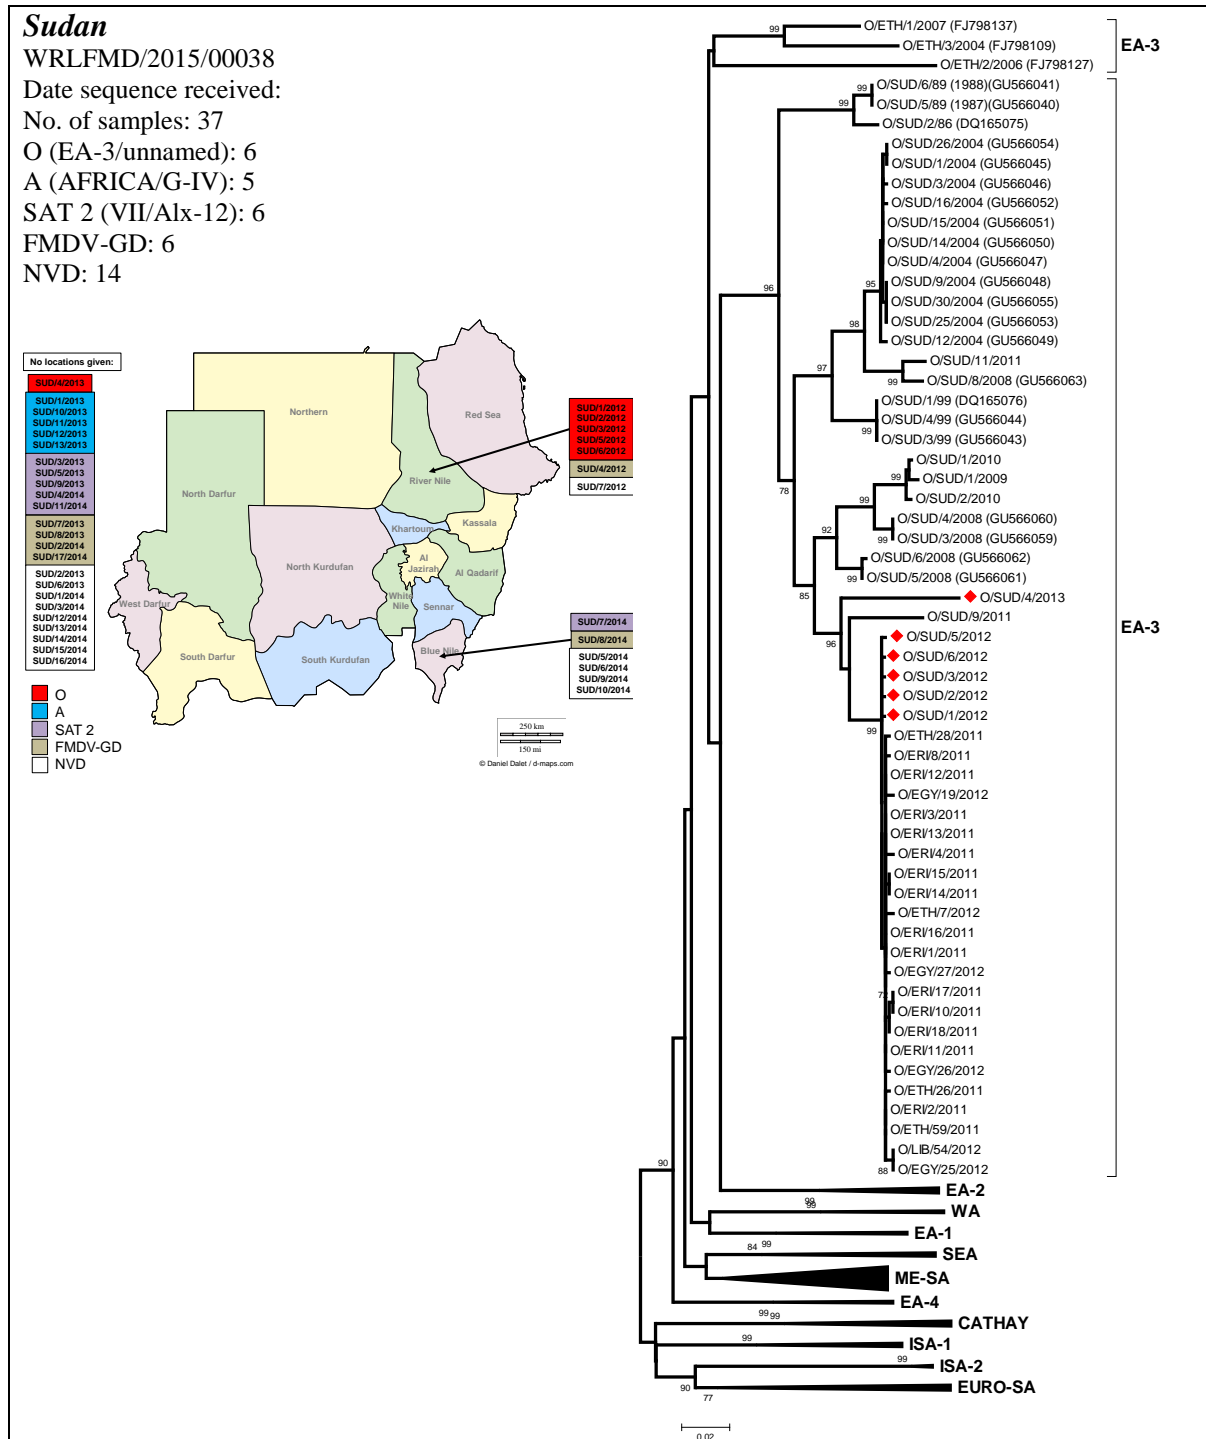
Sudan
WRLFMD/2015/00038
Date sequence received:
No. of samples: 37
O (EA-3/unnamed): 6
A (AFRICA/G-IV): 5
SAT 2 (VII/Alx-12): 6
FMDV-GD: 6
NVD: 14

No locations given:
SUD/4/2013
SUD/1/2013
SUD/10/2013
SUD/11/2013
SUD/12/2013
SUD/13/2013
SUD/3/2013
SUD/5/2013
SUD/9/2013
SUD/4/2014
SUD/11/2014
SUD/7/2013
SUD/8/2013
SUD/2/2014
SUD/17/2014
SUD/2/2013
SUD/6/2013
SUD/1/2014
SUD/3/2014
SUD/12/2014
SUD/13/2014
SUD/14/2014
SUD/15/2014
SUD/16/2014

O
A
SAT 2
FMDV-GD
NVD

Northern
Red Sea
North Darfur
River Nile
Khartoum
Kassala
North Kurdufan
Al Jazirah
Al Qadarif
West Darfur
White Nile
Sennar
South Darfur
South Kurdufan
Blue Nile

SUD/1/2012
SUD/2/2012
SUD/3/2012
SUD/5/2012
SUD/6/2012
SUD/4/2012
SUD/7/2012

SUD/7/2014
SUD/8/2014
SUD/5/2014
SUD/6/2014
SUD/9/2014
SUD/10/2014

250 km
150 mi
© Daniel Dalet / d-maps.com

99 O/ETH/1/2007 (FJ798137)
O/ETH/3/2004 (FJ798109)
O/ETH/2/2006 (FJ798127)
EA-3
99 O/SUD/6/89 (1988)(GU566041)
99 O/SUD/5/89 (1987)(GU566040)
O/SUD/2/86 (DQ165075)
O/SUD/26/2004 (GU566054)
O/SUD/1/2004 (GU566045)
O/SUD/3/2004 (GU566046)
O/SUD/16/2004 (GU566052)
O/SUD/15/2004 (GU566051)
O/SUD/14/2004 (GU566050)
O/SUD/4/2004 (GU566047)
96
95 O/SUD/9/2004 (GU566048)
O/SUD/30/2004 (GU566055)
98 O/SUD/25/2004 (GU566053)
O/SUD/12/2004 (GU566049)
97
O/SUD/11/2011
99 O/SUD/8/2008 (GU566063)
O/SUD/1/99 (DQ165076)
99 O/SUD/4/99 (GU566044)
O/SUD/3/99 (GU566043)
O/SUD/1/2010
99 O/SUD/1/2009
78
99 O/SUD/2/2010
92
O/SUD/4/2008 (GU566060)
99 O/SUD/3/2008 (GU566059)
O/SUD/6/2008 (GU566062)
99 O/SUD/5/2008 (GU566061)
85
O/SUD/4/2013
O/SUD/9/2011
96
O/SUD/5/2012
EA-3
O/SUD/6/2012
O/SUD/3/2012
O/SUD/2/2012
O/SUD/1/2012
99
O/ETH/28/2011
O/ERI/8/2011
O/ERI/12/2011
O/EGY/19/2012
O/ERI/3/2011
O/ERI/13/2011
O/ERI/4/2011
O/ERI/15/2011
O/ERI/14/2011
O/ETH/7/2012
O/ERI/16/2011
O/ERI/1/2011
O/EGY/27/2012
77 O/ERI/17/2011
O/ERI/10/2011
O/ERI/18/2011
O/ERI/11/2011
O/EGY/26/2012
O/ETH/26/2011
O/ERI/2/2011
O/ETH/59/2011
O/LIB/54/2012
88 O/EGY/25/2012
90
EA-2
99 99
WA
EA-1
84 99
SEA
ME-SA
EA-4
99 99
CATHAY
99
ISA-1
99
ISA-2
90
77
EURO-SA
0.02